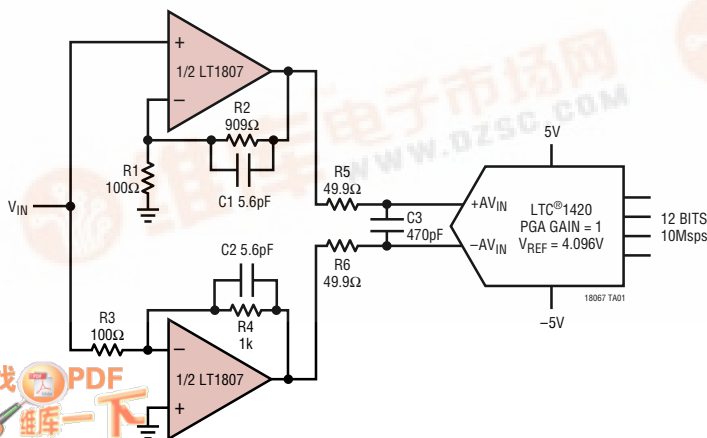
+
1/2 LT1807
–
R2
909Ω
R1
100Ω
C1 5.6pF
$V_{IN}$
R5
49.9Ω
C3
470pF
R6
49.9Ω
C2 5.6pF
R4
1k
R3
100Ω
–
1/2 LT1807
+
5V
+$AV_{IN}$
–$AV_{IN}$
LTC®1420
PGA GAIN = 1
$V_{REF}$ = 4.096V
12 BITS
10Msps
18067 TA01
–5V
维库电子市场网
WWW.DZSC.COM
找PDF
维库一下